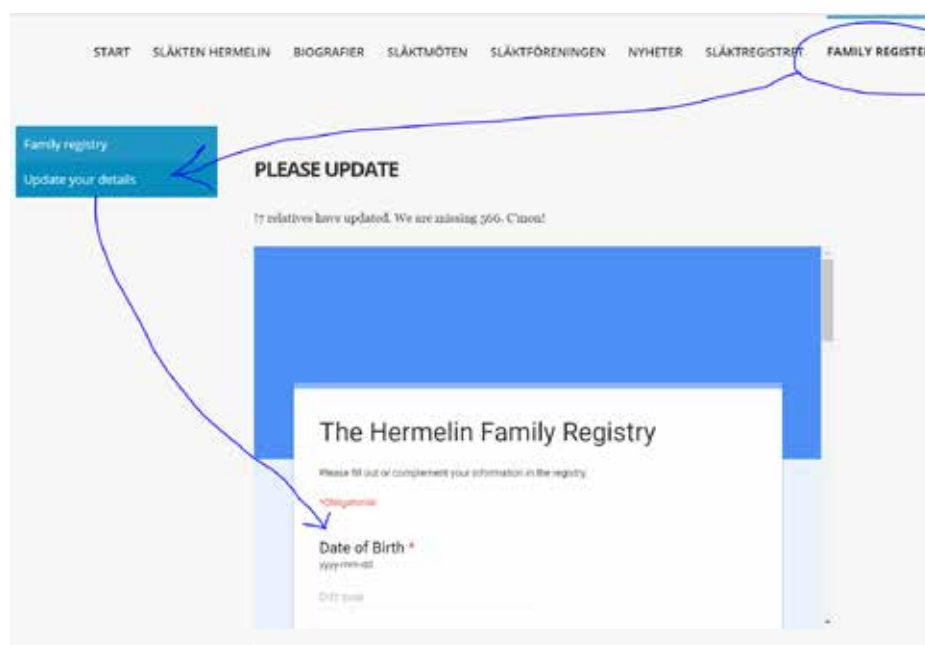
START SLÄKTEN HERMELIN BIOGRAFIER SLÄKTMÖTEN SLÄKTFÖRENINGEN NYHETER SLÄKTREGISTRET FAMILY REGISTE

Family registry
Update your details

PLEASE UPDATE

17 relatives have updated. We are missing 566. C'mon!

The Hermelin Family Registry

Please fill out or complement your information in the registry.

*Obligatorisk

Date of Birth *
yyyy-mm-dd

Ditt svar